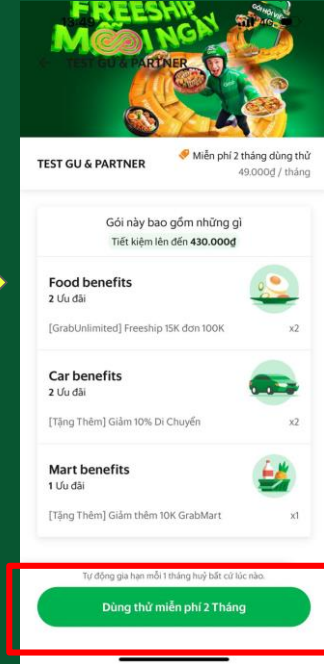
FREESHIP MỖI NGÀY

TEST GU & PARTNER

TEST GU & PARTNER

Miễn phí 2 tháng dùng thử
49.000đ / tháng

Gói này bao gồm những gì
Tiết kiệm lên đến 430.000đ

Food benefits
2 Ưu đãi
[GrabUnlimited] Freeship 15K đơn 100K
x2

Car benefits
2 Ưu đãi
[Tặng Thêm] Giảm 10% Di Chuyển
x2

Mart benefits
1 Ưu đãi
[Tặng Thêm] Giảm thêm 10K GrabMart
x1

Tự động gia hạn mỗi 1 tháng huỷ bất cứ lúc nào.

Dùng thử miễn phí 2 Tháng